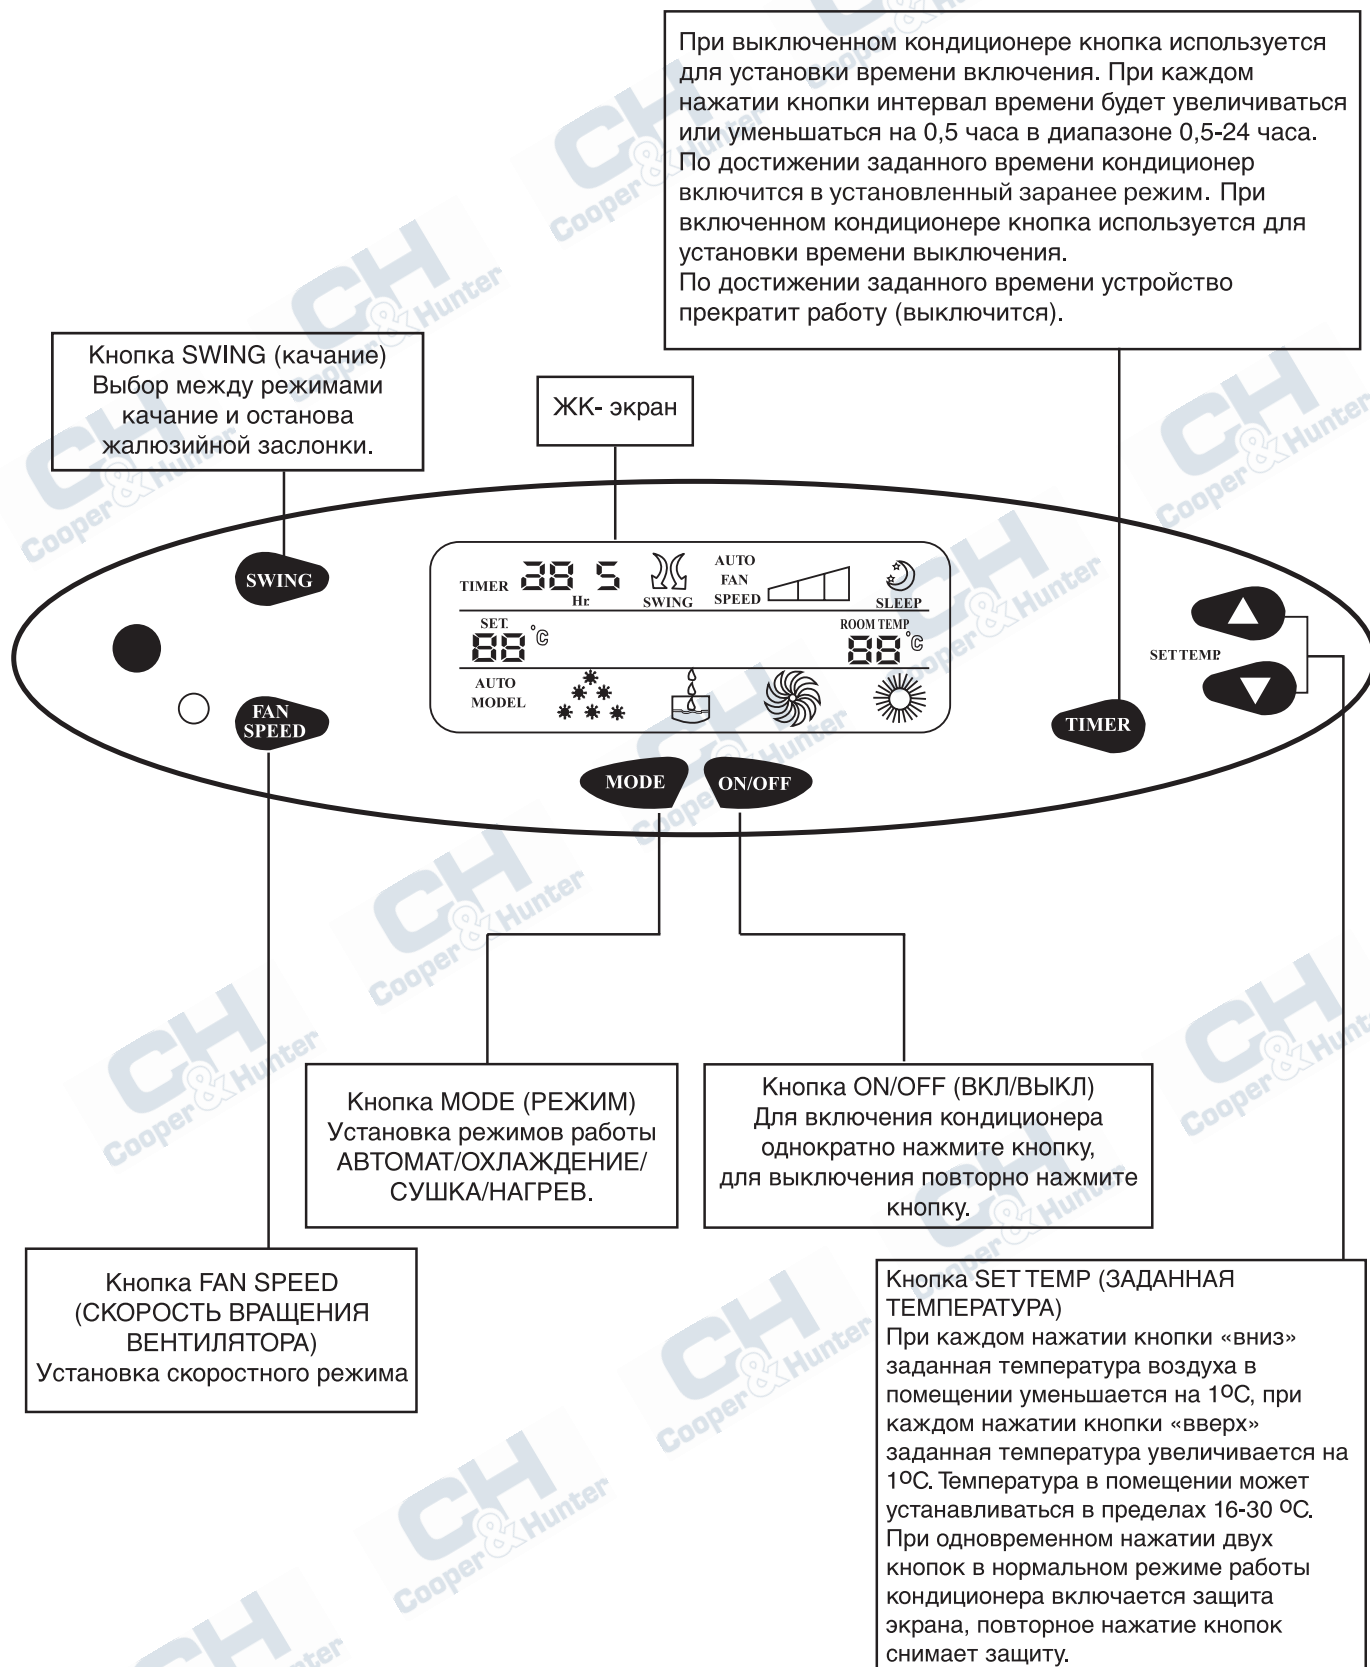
При выключенном кондиционере кнопка используется для установки времени включения. При каждом нажатии кнопки интервал времени будет увеличиваться или уменьшаться на 0,5 часа в диапазоне 0,5-24 часа. По достижении заданного времени кондиционер включится в установленный заранее режим. При включенном кондиционере кнопка используется для установки времени выключения.
По достижении заданного времени устройство прекратит работу (выключится).

Кнопка SWING (качание) Выбор между режимами качание и останова жалюзийной заслонки.

ЖК- экран

SWING

TIMER 88 5 Hr SWING AUTO FAN SPEED SLEEP

SET 88 °C ROOM TEMP 88 °C

AUTO MODEL

FAN SPEED

SET TEMP

TIMER

MODE ON/OFF

Кнопка MODE (РЕЖИМ) Установка режимов работы АВТОМАТ/ОХЛАЖДЕНИЕ/ СУШКА/НАГРЕВ.

Кнопка ON/OFF (ВКЛ/ВЫКЛ) Для включения кондиционера однократно нажмите кнопку, для выключения повторно нажмите кнопку.

Кнопка FAN SPEED (СКОРОСТЬ ВРАЩЕНИЯ ВЕНТИЛЯТОРА) Установка скоростного режима

Кнопка SET TEMP (ЗАДАННАЯ ТЕМПЕРАТУРА)
При каждом нажатии кнопки «вниз» заданная температура воздуха в помещении уменьшается на 1ºC, при каждом нажатии кнопки «вверх» заданная температура увеличивается на 1ºC. Температура в помещении может устанавливаться в пределах 16-30 ºC. При одновременном нажатии двух кнопок в нормальном режиме работы кондиционера включается защита экрана, повторное нажатие кнопок снимает защиту.